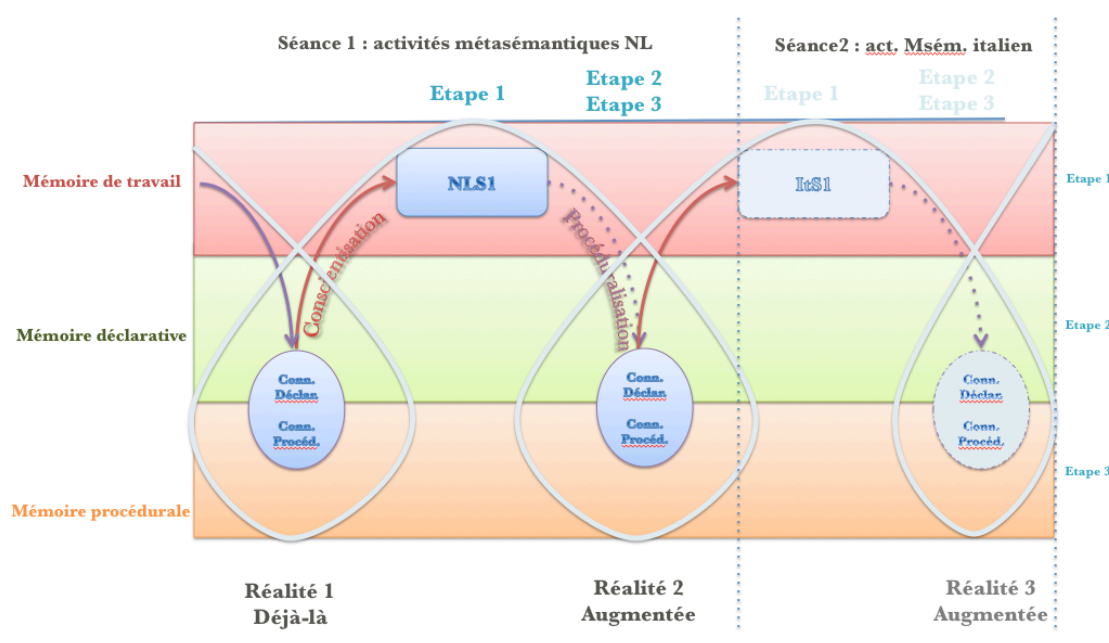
Séance 1 : activités métasémantiques NL

Séance2 : act. Msém. italien

Etape 1

Etape 2
Etape 3

Etape 1

Etape 2
Etape 3

Mémoire de travail

Mémoire déclarative

Mémoire procédurale

Etape 1

Etape 2

Etape 3

NLS1

ItS1

Conscientisation

Procéduralisation

Conn.
Déclar.

Conn.
Procéd.

Conn.
Déclar.

Conn.
Procéd.

Conn.
Déclar.

Conn.
Procéd.

Réalité 1
Déjà-là

Réalité 2
Augmentée

Réalité 3
Augmentée